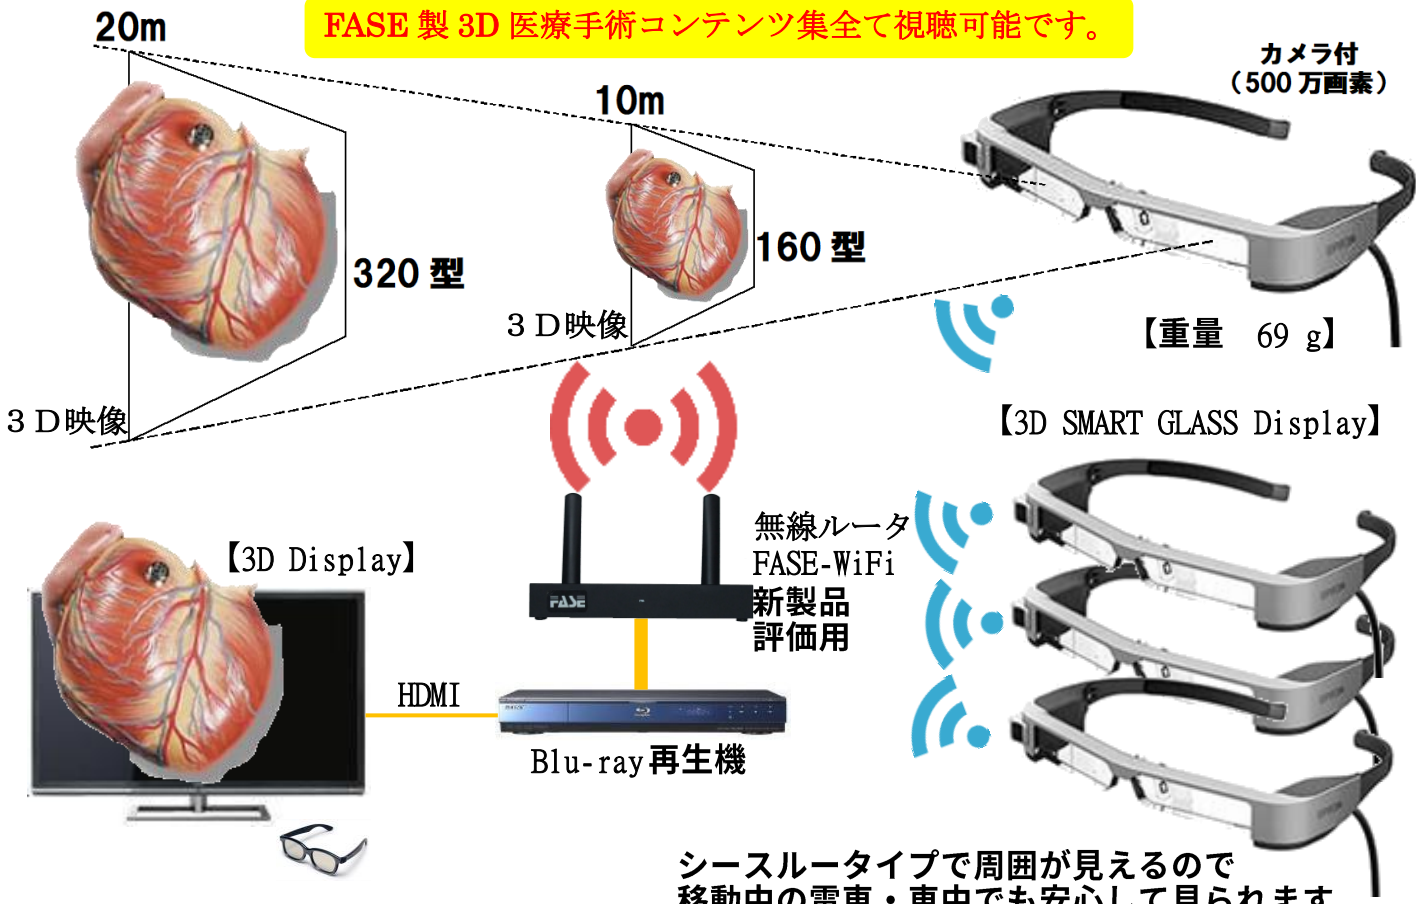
FASE 製 3D 医療手術コンテンツ集全て視聴可能です。

20m

10m

カメラ付
（500 万画素）

320 型

160 型

３Ｄ映像

３Ｄ映像

【重量　69 g】

【3D SMART GLASS Display】

FASE

無線ルータ
FASE-WiFi
新製品
評価用

【3D Display】

HDMI

Blu-ray 再生機

シースルータイプで周囲が見えるので
移動中の電車・車中でも安心して見られます